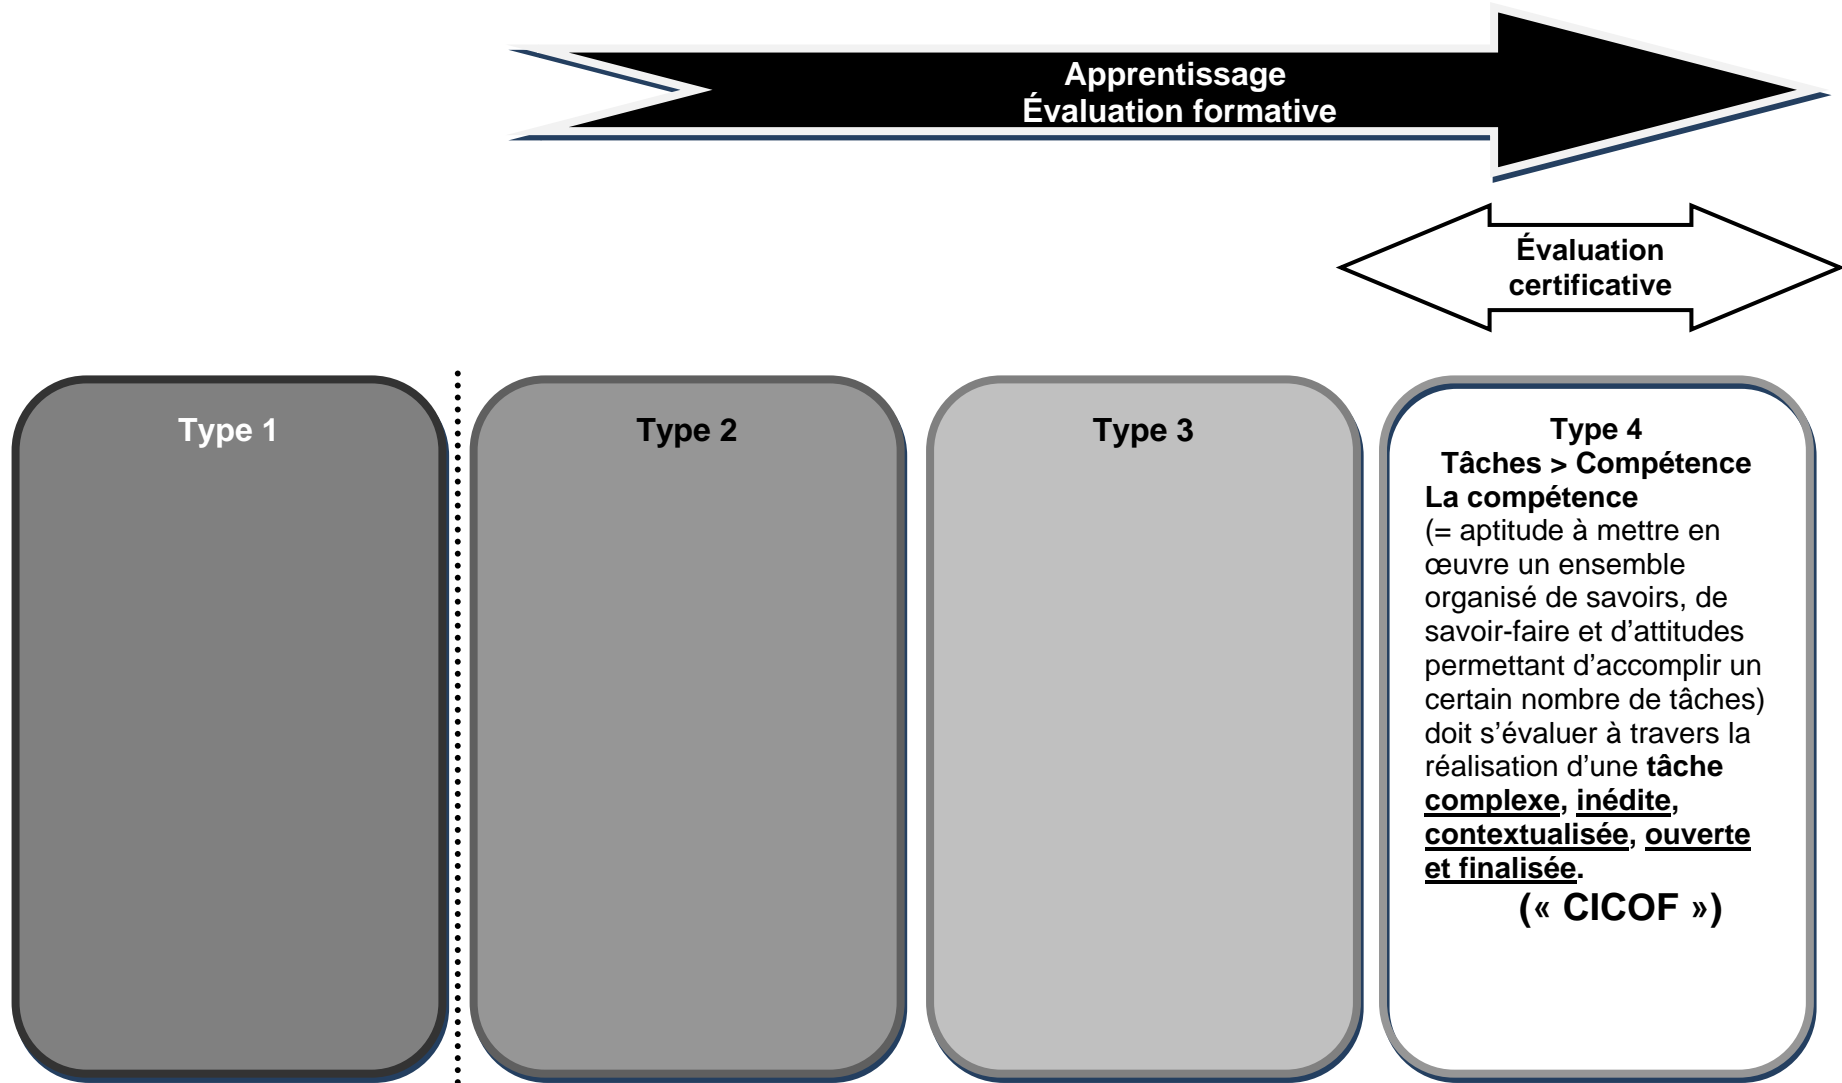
Apprentissage
Évaluation formative

Évaluation certificative

Type 1

Type 2

Type 3

Type 4
Tâches > Compétence
La compétence
(= aptitude à mettre en œuvre un ensemble organisé de savoirs, de savoir-faire et d'attitudes permettant d'accomplir un certain nombre de tâches) doit s'évaluer à travers la réalisation d'une tâche complexe, inédite, contextualisée, ouverte et finalisée.
(« CICOF »)